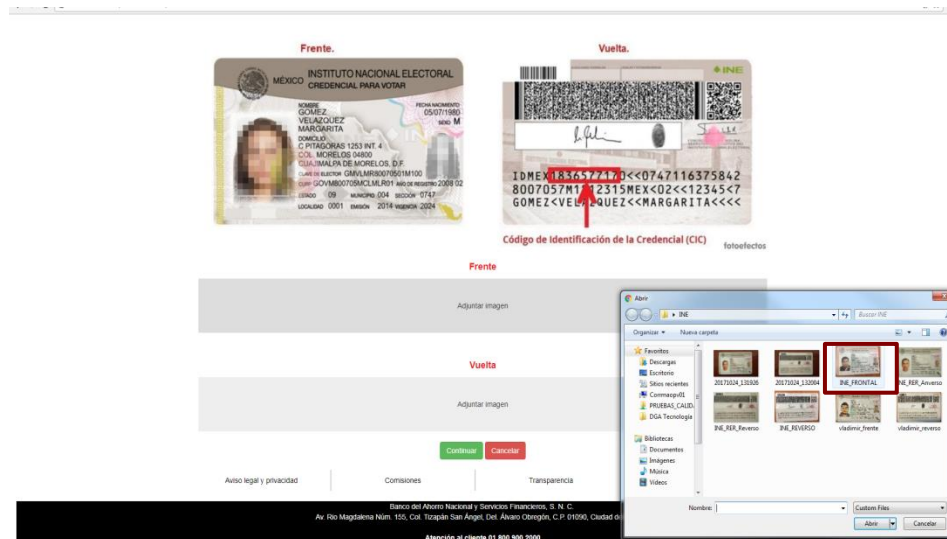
Frente.

MÉXICO INSTITUTO NACIONAL ELECTORAL CREDENCIAL PARA VOTAR

NOMBRE
GOMEZ
VELAZQUEZ
MARGARITA
DOMICILIO
C PITAGORAS 1253 INT. 4
COL. MORELOS 04800
CUAUHTEMOC DE MORELOS, D.F.
CLAVE DE ELECTOR GMVLMR80070501M100
CURP GOVM800705MCLMLR01 AÑO DE REGISTRO 2008 02
ESTADO 09 MUNICIPIO 004 SECCIÓN 0747
LOCALIDAD 0001 EMISIÓN 2014 VIGENCIA 2024

FECHA NACIMIENTO 05/07/1980
SEXO M

Vuelta.

INE

IDMEX1836577170<<0747116375842
8007057M1212315MEX<02<<12345<7
GOMEZ<VELAZQUEZ<<MARGARITA<<<<

Código de Identificación de la Credencial (CIC)

fotoefectos

Frente

Adjuntar imagen

Vuelta

Adjuntar imagen

Continuar Cancelar

Aviso legal y privacidad
Comisiones
Transparencia

Banco del Ahorro Nacional y Servicios Financieros, S. N. C.
Av. Río Magdalena Núm. 155, Col. Tizapán San Ángel, Del. Álvaro Obregón, C.P. 01090, Ciudad de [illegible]

Atención al cliente 01 800 900 2000

Abrir
INE
Buscar INE
Organizar Nueva carpeta
Favoritos
Descargas
Escritorio
Sitios recientes
Conmacpv01
PRUEBAS_CAJA
DGA Tecnologia
Bibliotecas
Documentos
Imágenes
Música
Vídeos

20171024_131936
20171024_132004
INE_FRONTAL
INE_RER_Anverso
INE_RER_Reverso
INE_REVERSO
vladimir_frente
vladimir_reverso

Nombre:
Custom Files
Abrir
Cancelar